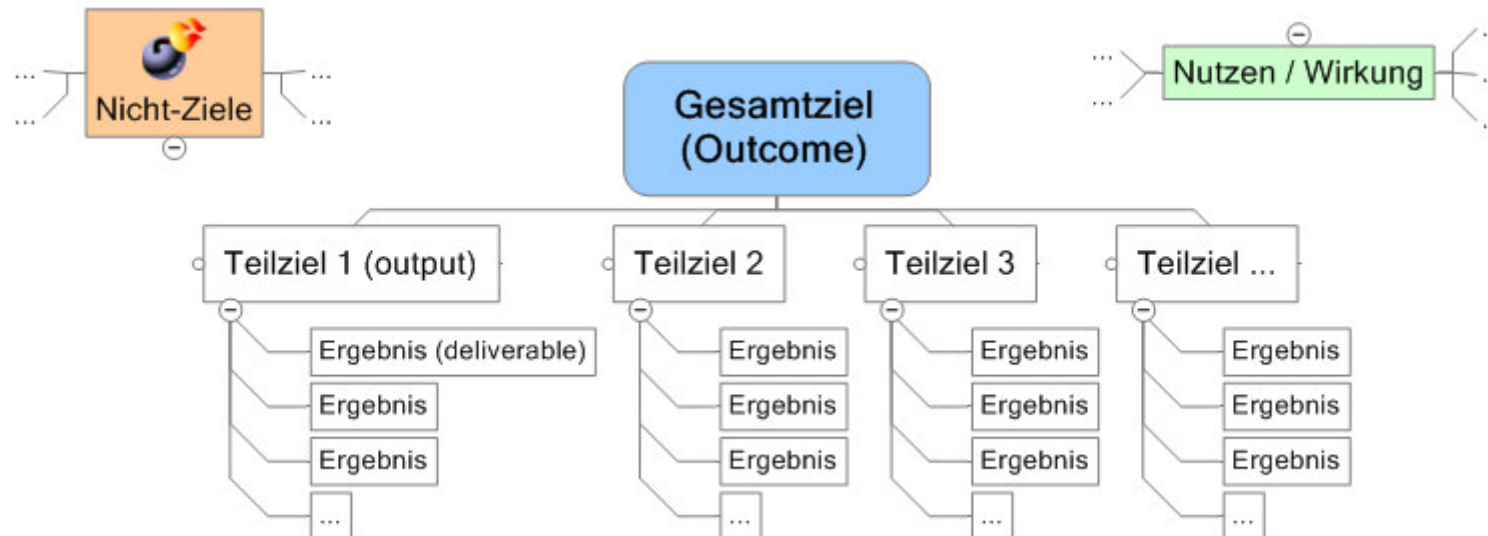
...
...
Nicht-Ziele
...
...

Gesamtziel (Outcome)

...
...
Nutzen / Wirkung

Teilziel 1 (output)
Ergebnis (deliverable)
Ergebnis
Ergebnis
...

Teilziel 2
Ergebnis
Ergebnis
Ergebnis
...

Teilziel 3
Ergebnis
Ergebnis
Ergebnis
...

Teilziel ...
Ergebnis
Ergebnis
Ergebnis
...